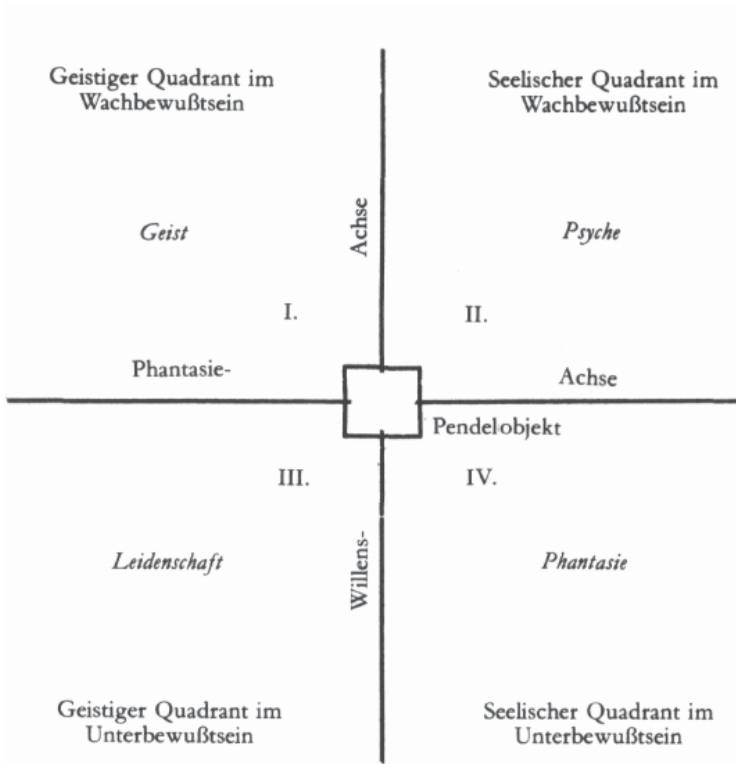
Geistiger Quadrant im Wachbewußtsein

Seelischer Quadrant im Wachbewußtsein

Geist

Achse

Psyche

I.

II.

Phantasie-

Achse

Pendelobjekt

III.

IV.

Leidenschaft

Willens-

Phantasie

Geistiger Quadrant im Unterbewußtsein

Seelischer Quadrant im Unterbewußtsein